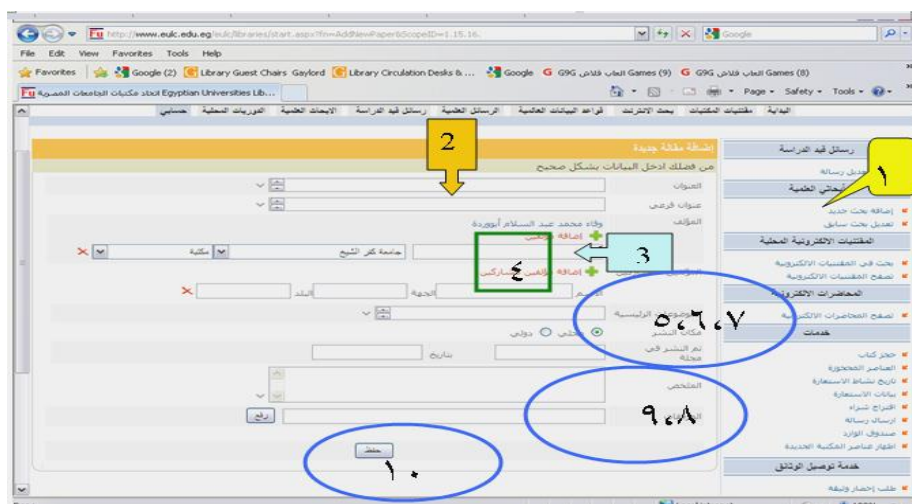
http://www.eulc.edu.eg/eulc/libraries/start.aspx?fn=AddNewPaper&ScopeID=1.15.16.

Google

File Edit View Favorites Tools Help

Favorites Google (2) Library Guest Chairs Gaylord Library Circulation Desks & ... Google G9G العاب فلاش Games (9) G9G العاب فلاش Games (8)

اتحاد مكتبات الجامعات المصرية Egyptian Universities Lib...

Page Safety Tools

البداية | مقتنيات المكتبات | بحث الانترنت | قواعد البيانات العالمية | الرسائل العلمية | رسائل قيد الدراسة | الابحاث العلمية | الدوريات المحلية | حسابي

رسائل قيد الدراسة
تعديل رسالة
الأبحاث العلمية
إضافة بحث جديد
تعديل بحث سابق
المقتنيات الالكترونية المحلية
بحث في المقتنيات الالكترونية
تصفح المقتنيات الالكترونية
المحاضرات الالكترونية
تصفح المحاضرات الالكترونية
خدمات
حجز كتاب
العناصر المحجوزة
تاريخ نشاط الاستعارة
بيانات الاستعارة
اقتراح شراء
ارسال رسالة
صندوق الوارد
اظهار عناصر المكتبة الجديدة
خدمة توصيل الوثائق
طلب إحضار وثيقة

١

إضافة مقالة جديدة

2

من فضلك ادخل البيانات بشكل صحيح

العنوان
عنوان فرعي
المؤلف
وفاء محمد عبد السلام أبوزيدة
إضافة مؤلف
جامعة كفر الشيخ
مكتبة

3

٤
إضافة مؤلف مشارك

الاسم
الجهة
البلد

الموضوعات الرئيسية
مكان النشر
محلي دولي
تم النشر في مجلة
تاريخ
الملخص

٥،٦،٧

٩،٨

رفع

حفظ

١٠